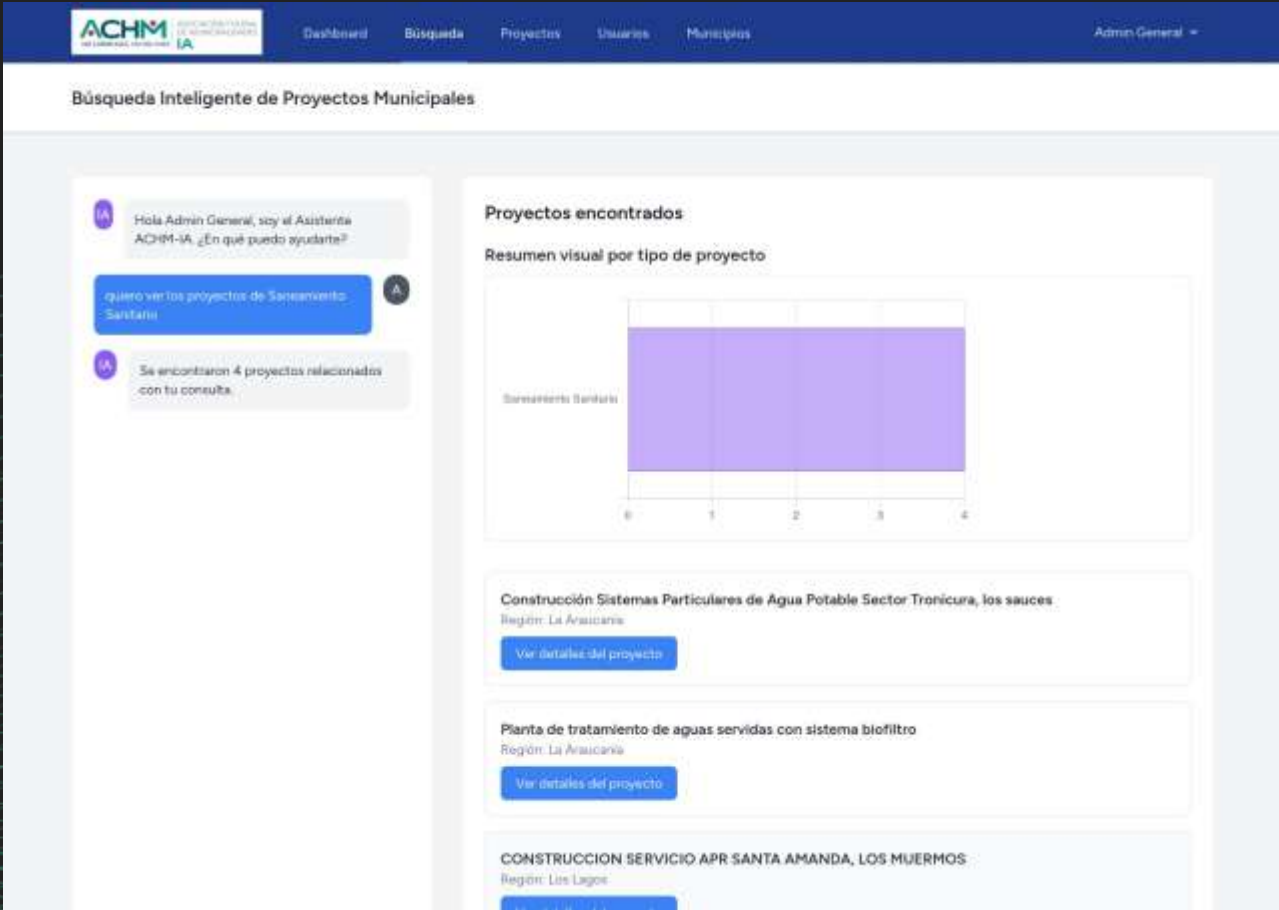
ACHM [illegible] IA

Dashboard Búsqueda Proyectos Usuarios Municipios

Admin General

Búsqueda Inteligente de Proyectos Municipales

IA
Hola Admin General, soy el Asistente ACHM-IA. ¿En qué puedo ayudarte?

quiero ver los proyectos de Saneamiento Sanitario
A

IA
Se encontraron 4 proyectos relacionados con tu consulta.

Proyectos encontrados

Resumen visual por tipo de proyecto

Saneamiento Sanitario

0 1 2 3 4

Construcción Sistemas Particulares de Agua Potable Sector Tronicura, los sauces
Región: La Araucanía
Ver detalles del proyecto

Planta de tratamiento de aguas servidas con sistema biofiltro
Región: La Araucanía
Ver detalles del proyecto

CONSTRUCCION SERVICIO APR SANTA AMANDA, LOS MUERMOS
Región: Los Lagos
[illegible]